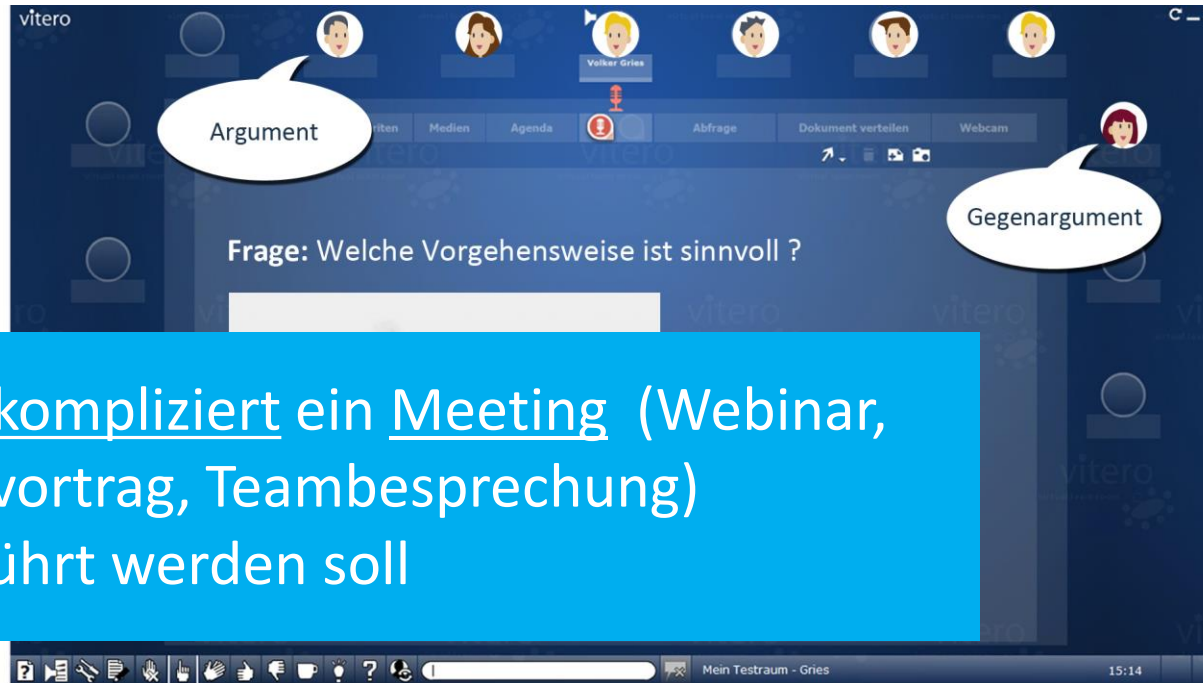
vitero

Volker Gries

Argument

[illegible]iten Medien Agenda Abfrage Dokument verteilen Webcam

Gegenargument

Frage: Welche Vorgehensweise ist sinnvoll ?

kompliziert ein Meeting (Webinar, vortrag, Teambesprechung) ührt werden soll

Mein Testraum - Gries

15:14